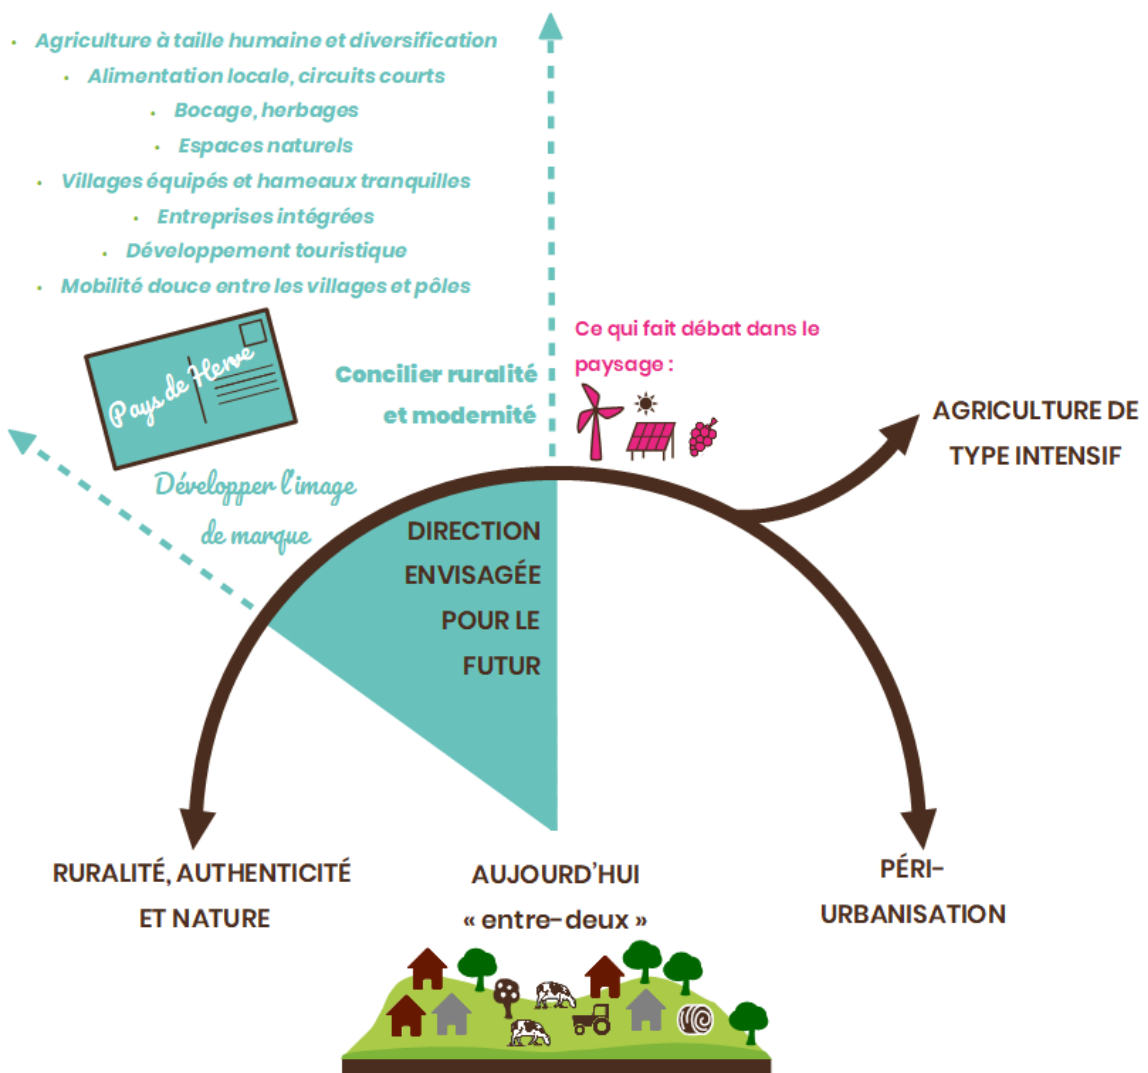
- Agriculture à taille humaine et diversification
- Alimentation locale, circuits courts
- Bocage, herbages
- Espaces naturels
- Villages équipés et hameaux tranquilles
- Entreprises intégrées
- Développement touristique
- Mobilité douce entre les villages et pôles

Pays de Herve

Concilier ruralité et modernité

Ce qui fait débat dans le paysage :

Développer l'image de marque

AGRICULTURE DE TYPE INTENSIF

DIRECTION ENVISAGÉE POUR LE FUTUR

RURALITÉ, AUTHENTICITÉ ET NATURE

AUJOURD'HUI « entre-deux »

PÉRI-URBANISATION